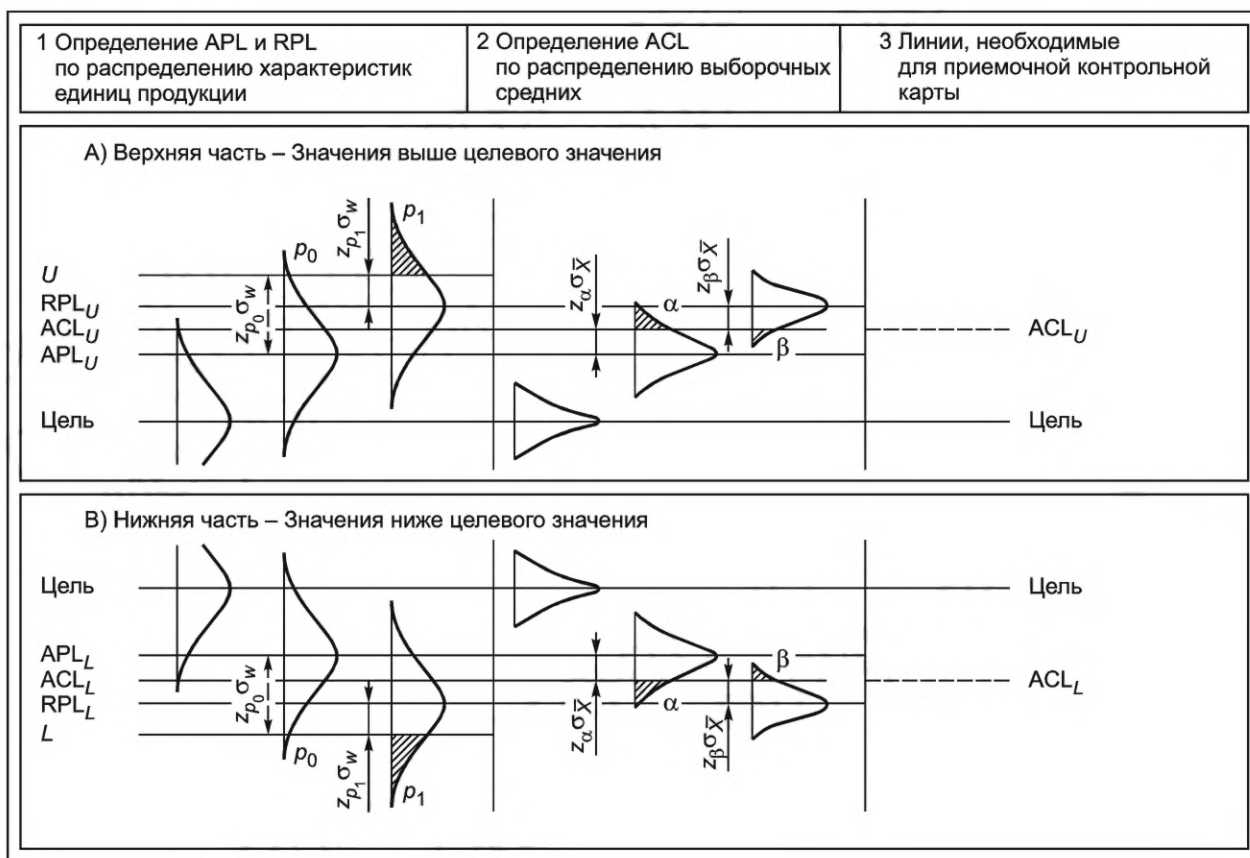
1 Определение APL и RPL по распределению характеристик единиц продукции

2 Определение ACL по распределению выборочных средних

3 Линии, необходимые для приемочной контрольной карты

A) Верхняя часть – Значения выше целевого значения

$z_{p_1}\sigma_w$

$p_1$

$p_0$

$U$

$RPL_U$

$ACL_U$

$APL_U$

$z_{p_0}\sigma_w$

$z_\alpha\sigma_{\bar{X}}$

$z_\beta\sigma_{\bar{X}}$

α

β

$ACL_U$

Цель

Цель

B) Нижняя часть – Значения ниже целевого значения

Цель

Цель

$APL_L$

$ACL_L$

$RPL_L$

$L$

$z_{p_0}\sigma_w$

$p_0$

$z_{p_1}\sigma_w$

$p_1$

$z_\alpha\sigma_{\bar{X}}$

α

β

$z_\beta\sigma_{\bar{X}}$

$ACL_L$